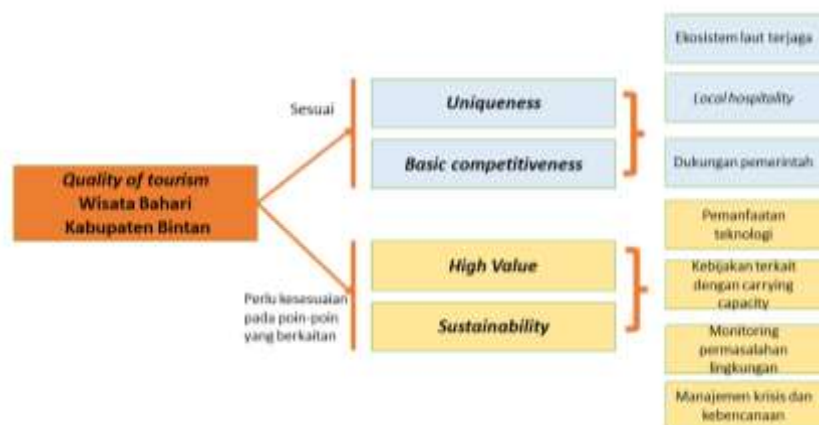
Quality of tourism
Wisata Bahari
Kabupaten Bintan

Sesuai

Uniqueness

Basic competitiveness

Ekosistem laut terjaga

Local hospitality

Dukungan pemerintah

Perlu kesesuaian pada poin-poin yang berkaitan

High Value

Sustainability

Pemanfaatan teknologi

Kebijakan terkait dengan carrying capacity

Monitoring permasalahan lingkungan

Manajemen krisis dan kebencanaan